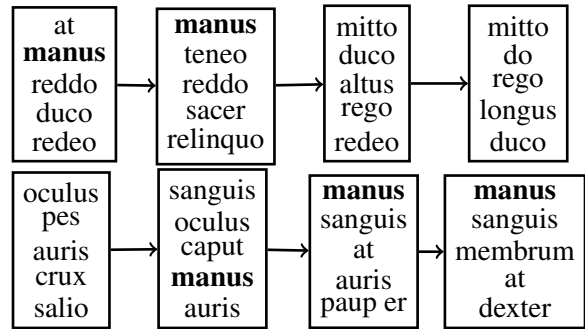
at
**manus**
reddo
duco
redeo

**manus**
teneo
reddo
sacer
relinquo

mitto
duco
altus
rego
redeo

mitto
do
rego
longus
duco

oculus
pes
auris
crux
salio

sanguis
oculus
caput
**manus**
auris

**manus**
sanguis
at
auris
paup er

**manus**
sanguis
membrum
at
dexter